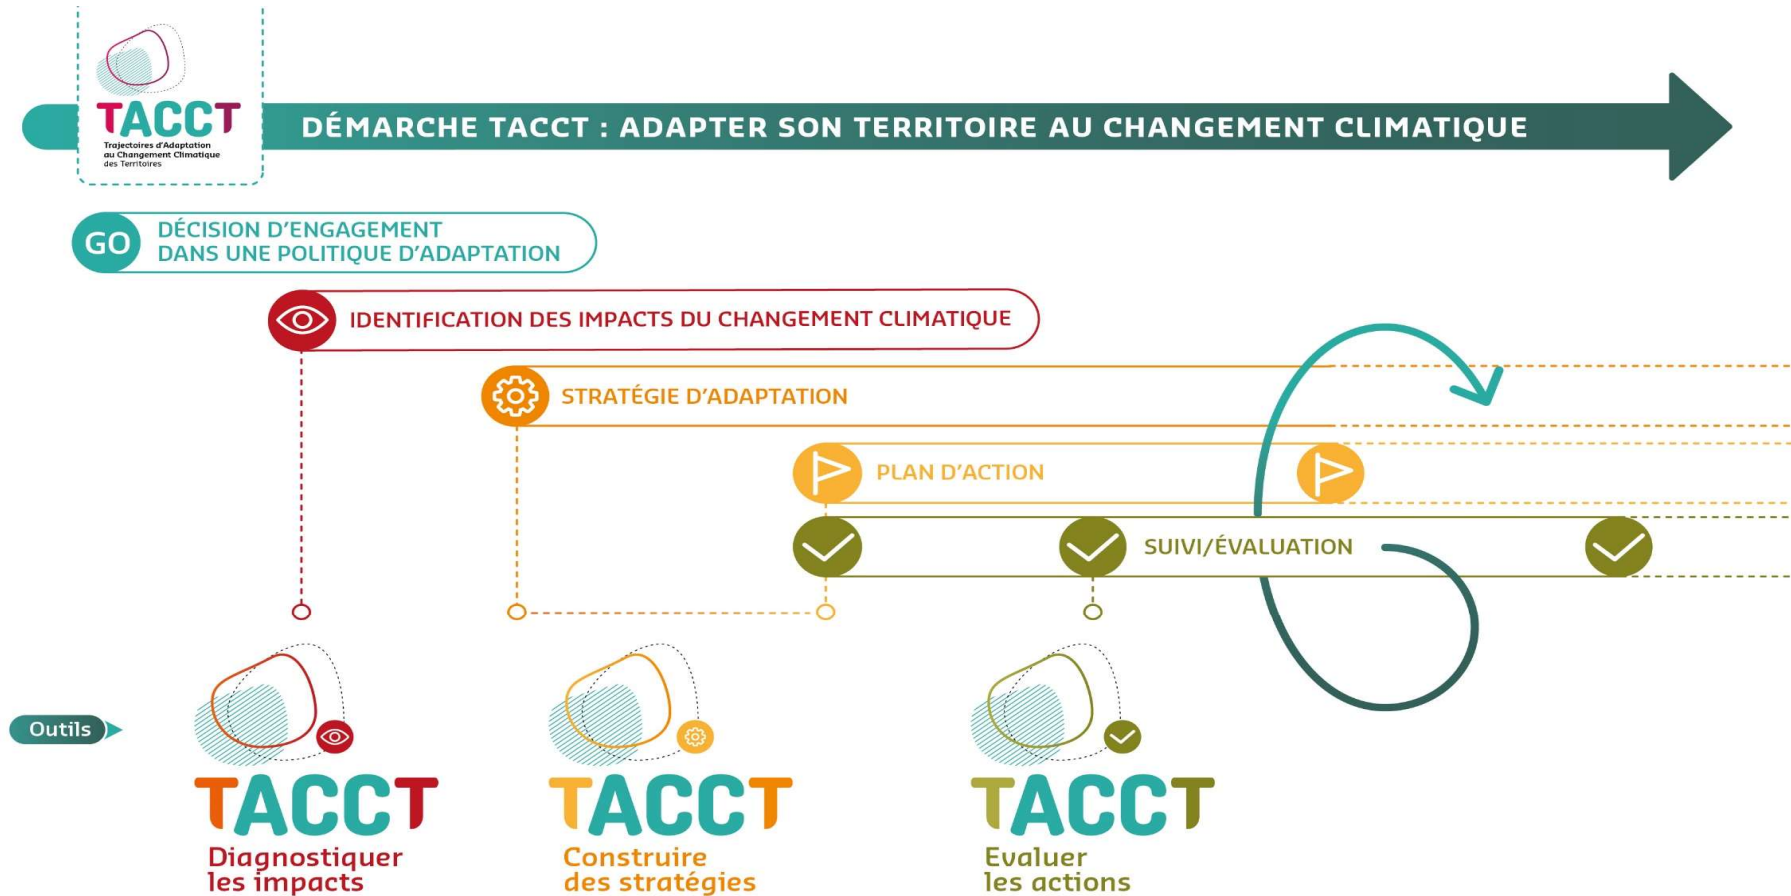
TACCT
Trajectoires d'Adaptation au Changement Climatique des Territoires

DÉMARCHE TACCT : ADAPTER SON TERRITOIRE AU CHANGEMENT CLIMATIQUE

GO DÉCISION D'ENGAGEMENT DANS UNE POLITIQUE D'ADAPTATION

IDENTIFICATION DES IMPACTS DU CHANGEMENT CLIMATIQUE

STRATÉGIE D'ADAPTATION

PLAN D'ACTION

SUIVI/ÉVALUATION

Outils

TACCT
Diagnostiquer les impacts

TACCT
Construire des stratégies

TACCT
Evaluer les actions